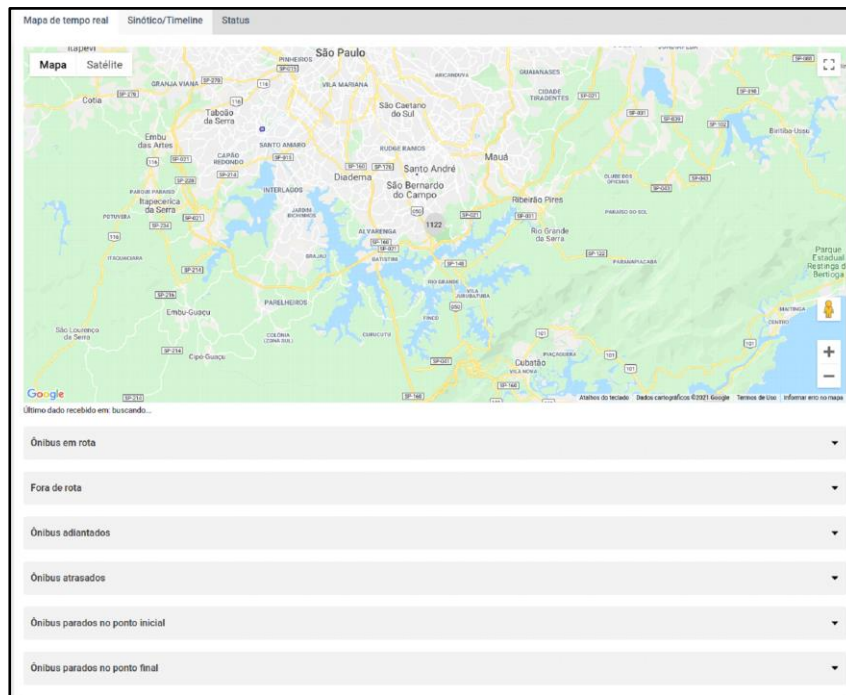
Mapa de tempo real | Sinótico/Timeline | Status

Mapa | Satélite

Itapevi
São Paulo
PINHEIROS
GRANJA VIANA
VILA MARIANA
ARICANDUVA
GUAIANASES
Cotia
CIDADE TIRADENTES
Taboão da Serra
São Caetano do Sul
Embu das Artes
SANTO AMARO
RUDGE RAMOS
Mauá
Biritiba-Ussu
CAPÃO REDONDO
Santo André
Diadema
São Bernardo do Campo
INTERLAGOS
PARQUE PARAISO
Itapecerica da Serra
Ribeirão Pires
JARDIM ESCHMIDS
POTUVERA
ALVARENGA
1122
Rio Grande da Serra
BATISTINI
ITAQUACIARA
BRAJAU
PARANAPIACABA
RIO GRANDE
Parque Estadual Restinga de Bertioga
PARELHEIROS
VILA JURUBATUBA
Embu-Guaçu
São Lourenço da Serra
COLÔNIA (ZONA SUL)
CURUCUTU
Cipó-Guaçu
PIAÇAGUERA
Cubatão
VILA NOVA
Google
Atalhos do teclado | Dados cartográficos ©2021 Google | Termos de Uso | Informar erro no mapa

Último dado recebido em: buscando...

Ônibus em rota

Fora de rota

Ônibus adiantados

Ônibus atrasados

Ônibus parados no ponto inicial

Ônibus parados no ponto final